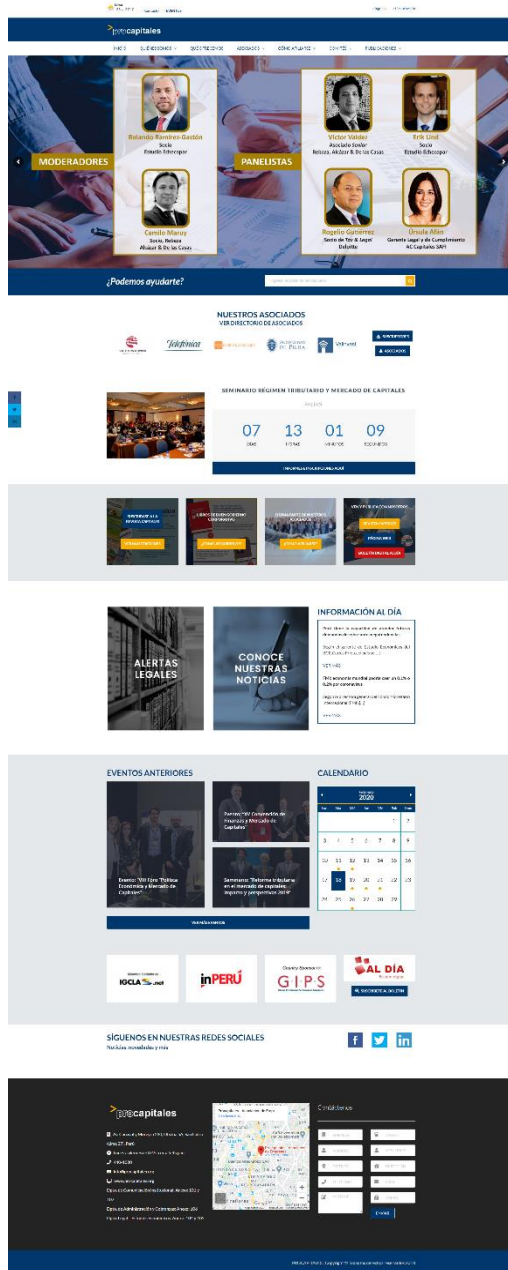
procapitales

INICIO   QUIÉNES SOMOS   QUÉ OFRECEMOS   ASOCIADOS   CÓMO AYUDAMOS   COMITÉS   PUBLICACIONES

MODERADORES

Rolando Ramírez-Gastón
Socio
Estudio Echecopar

Camilo Maruy
Socio, Rebaza
Alcázar & De las Casas

PANELISTAS

Víctor Valdez
Asociado Senior
Rebaza, Alcázar & De las Casas

Erik Lind
Socio
Estudio Echecopar

Rogelio Gutiérrez
Socio de Tax & Legal
Deloitte

Úrsula Allen
Gerente Legal y de Cumplimiento
AC Capitales SAFI

¿Podemos ayudarte?

NUESTROS ASOCIADOS
VER DIRECTORIO DE ASOCIADOS

Telefónica

SEMINARIO RÉGIMEN TRIBUTARIO Y MERCADO DE CAPITALES

07 DÍAS   13 HORAS   01 MINUTOS   09 SEGUNDOS

ALERTAS LEGALES

CONOCE NUESTRAS NOTICIAS

INFORMACIÓN AL DÍA

EVENTOS ANTERIORES

Evento: "XIII Foro "Política Económica y Mercado de Capitales""

Evento: "XIV Conversatorio de Finanzas y Mercado de Capitales"

Seminario "Reforma tributaria en el mercado de capitales: impacto y perspectivas 2019"

CALENDARIO

2020

| | | | | | | |
|---|---|---|---|---|---|---|
| | | | | | 1 | 2 |
| 3 | 4 | 5 | 6 | 7 | 8 | 9 |
| 10 | 11 | 12 | 13 | 14 | 15 | 16 |
| 17 | 18 | 19 | 20 | 21 | 22 | 23 |
| 24 | 25 | 26 | 27 | 28 | 29 | |

IGCLA
inPERÚ
GIPS
AL DÍA

SÍGUENOS EN NUESTRAS REDES SOCIALES

procapitales

Contáctenos

ENVIAR